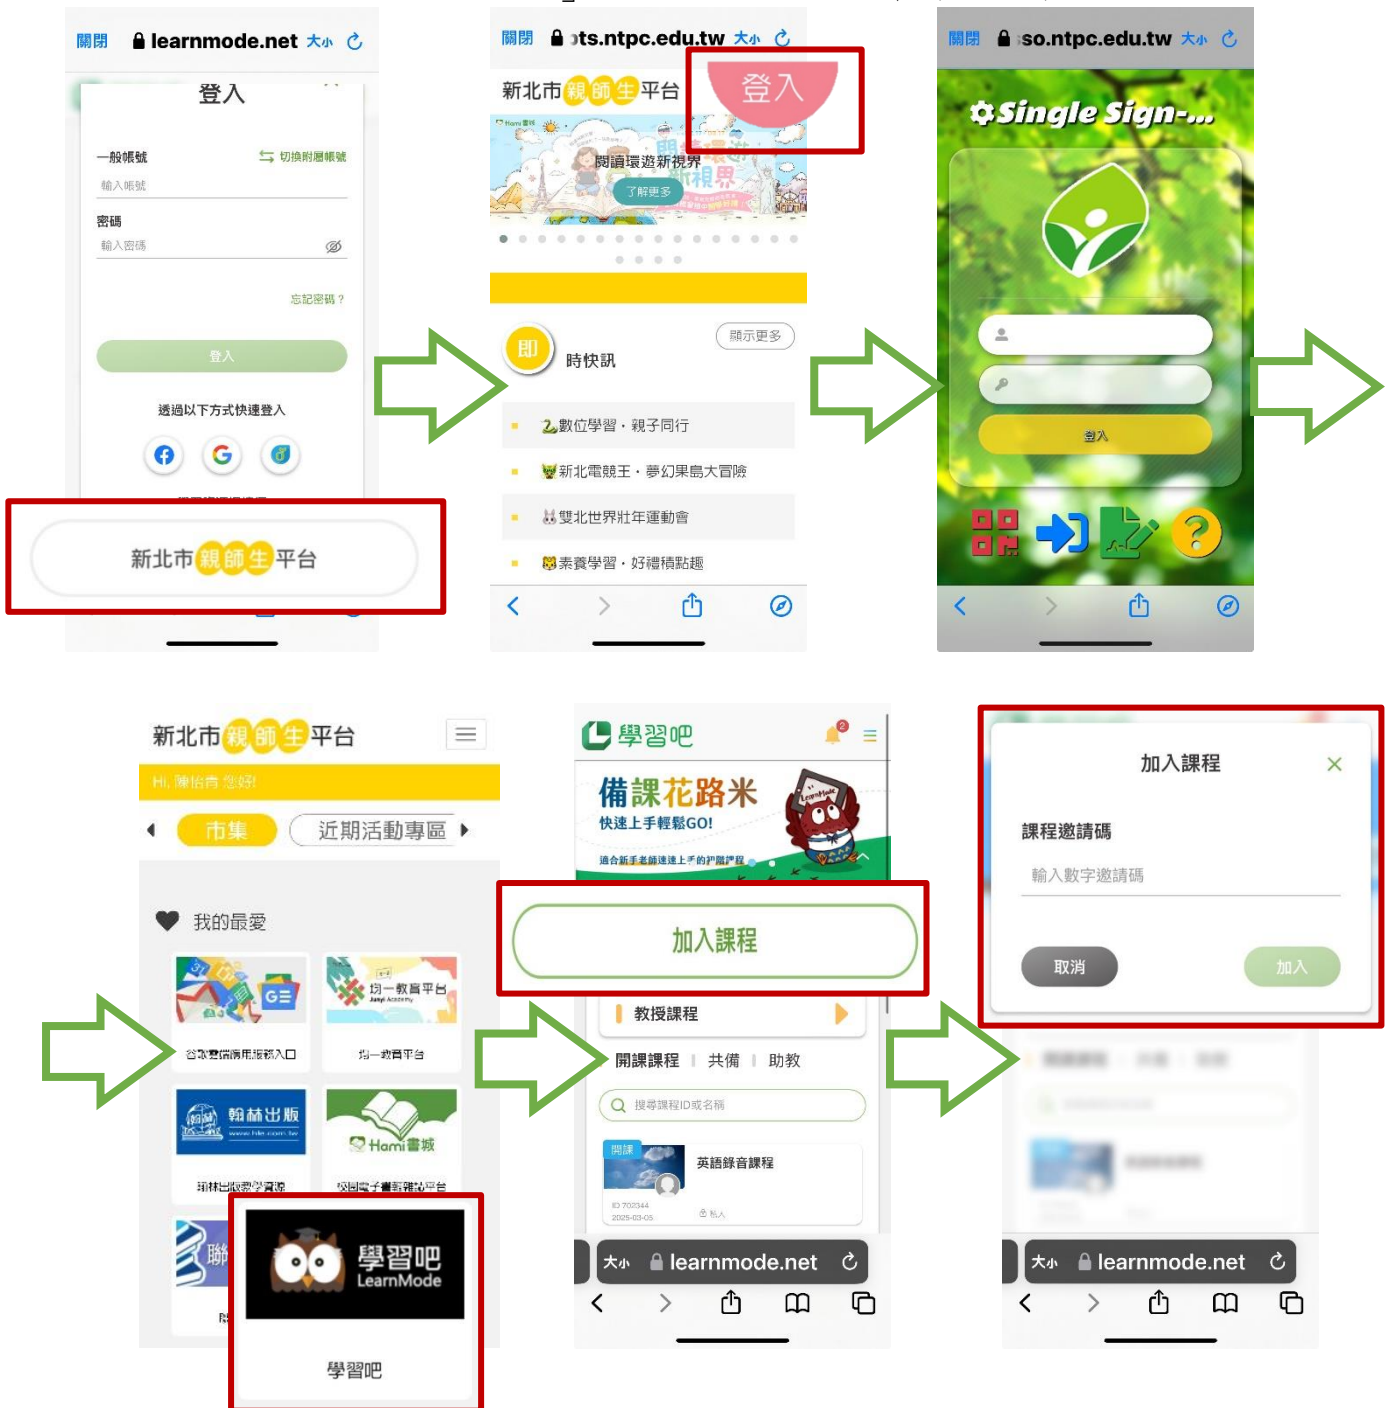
關閉 learnmode.net 大小

登入

一般帳號 切換附屬帳號

輸入帳號

密碼

輸入密碼

忘記密碼？

登入

透過以下方式快速登入

新北市親師生平台

關閉 ts.ntpc.edu.tw 大小

新北市親師生平台

登入

閱讀環遊新視界

了解更多

即 時快訊

顯示更多

數位學習・親子同行

新北電競王・夢幻果島大冒險

雙北世界壯年運動會

素養學習・好禮積點趣

關閉 so.ntpc.edu.tw 大小

Single Sign-...

登入

新北市親師生平台

Hi, 陳怡青 您好!

市集 近期活動專區

我的最愛

谷歌雲端應用服務入口

均一教育平台

翰林出版

Hami書城

翰林出版數位資源

Hami電子書

學習吧 LearnMode

學習吧

學習吧

備課花路米

快速上手輕鬆GO!

加入課程

教授課程

開課課程 | 共備 | 助教

搜尋課程ID或名稱

英語錄音課程

大小 learnmode.net

加入課程

課程邀請碼

輸入數字邀請碼

取消

加入

大小 learnmode.net